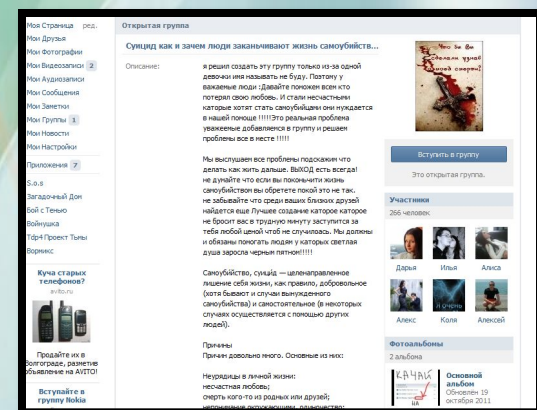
Моя Страница ред.
Мои Друзья
Мои Фотографии
Мои Видеозаписи 2
Мои Аудиозаписи
Мои Сообщения
Мои Заметки
Мои Группы 1
Мои Новости
Мои Настройки

Приложения 7

S.o.s
Загадочный Дом
Бой с Тенью
Войнушка
ТФН Проект Тьмы
Вормикс

Куча старых телефонов?
avito.ru

Продайте их в Волгограде, разместив объявление на AVITO!

Вступайте в группу Nokia

Открытая группа

Суицид и как и зачем люди заканчивают жизнь самоубийств...

Описание:

я решил создать эту группу только из-за одной девочки имя называть не буду. Поэтому у важаемые люди :Давайте поможем всем кто потерял свою любовь. И стали несчастными которые хотят стать самоубийцами они нуждается в нашей помоще !!!!!Это реальная проблена уважеемые добавляемся в группу и решаем проблены все в месте !!!!!

Мы выслушаем все проблемы подскажим что делать как жить дальше. ВЫХОД есть всегда! не думайте что если вы покончити жизнь самоубийством вы обретете покой это не так. не забывайте что среди ваших близких друзей найдется еще Лучшее создание катoрое катoрое не бросит вас в трудную минуту заступится за тебя любой ценой чтоб не случилоась. Мы должны и обязаны помогать людям у каторых светлая душа заросла черным пятном!!!!!

Самоубийство, суицид — целенаправленное лишение себя жизни, как правило, добровольное (хотя бывают и случаи вынужденного самоубийства) и самостоятельное (в некоторых случаях осуществляется с помощью других людей).

Причины
Причин довольно много. Основные из них:

Неурядицы в личной жизни:
несчастная любовь;
смерть кого-то из родных или друзей;
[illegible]

Что бы Вы сделали, узнав о своей смерти?

Вступить в группу
Это открытая группа.

Участники
266 человек

Дарья
Илья
Алиса
Алекс
Коля
Алексей

Фотоальбомы
2 альбома

КАЧАЙ
Основной альбом
Обновлен 19 октября 2011